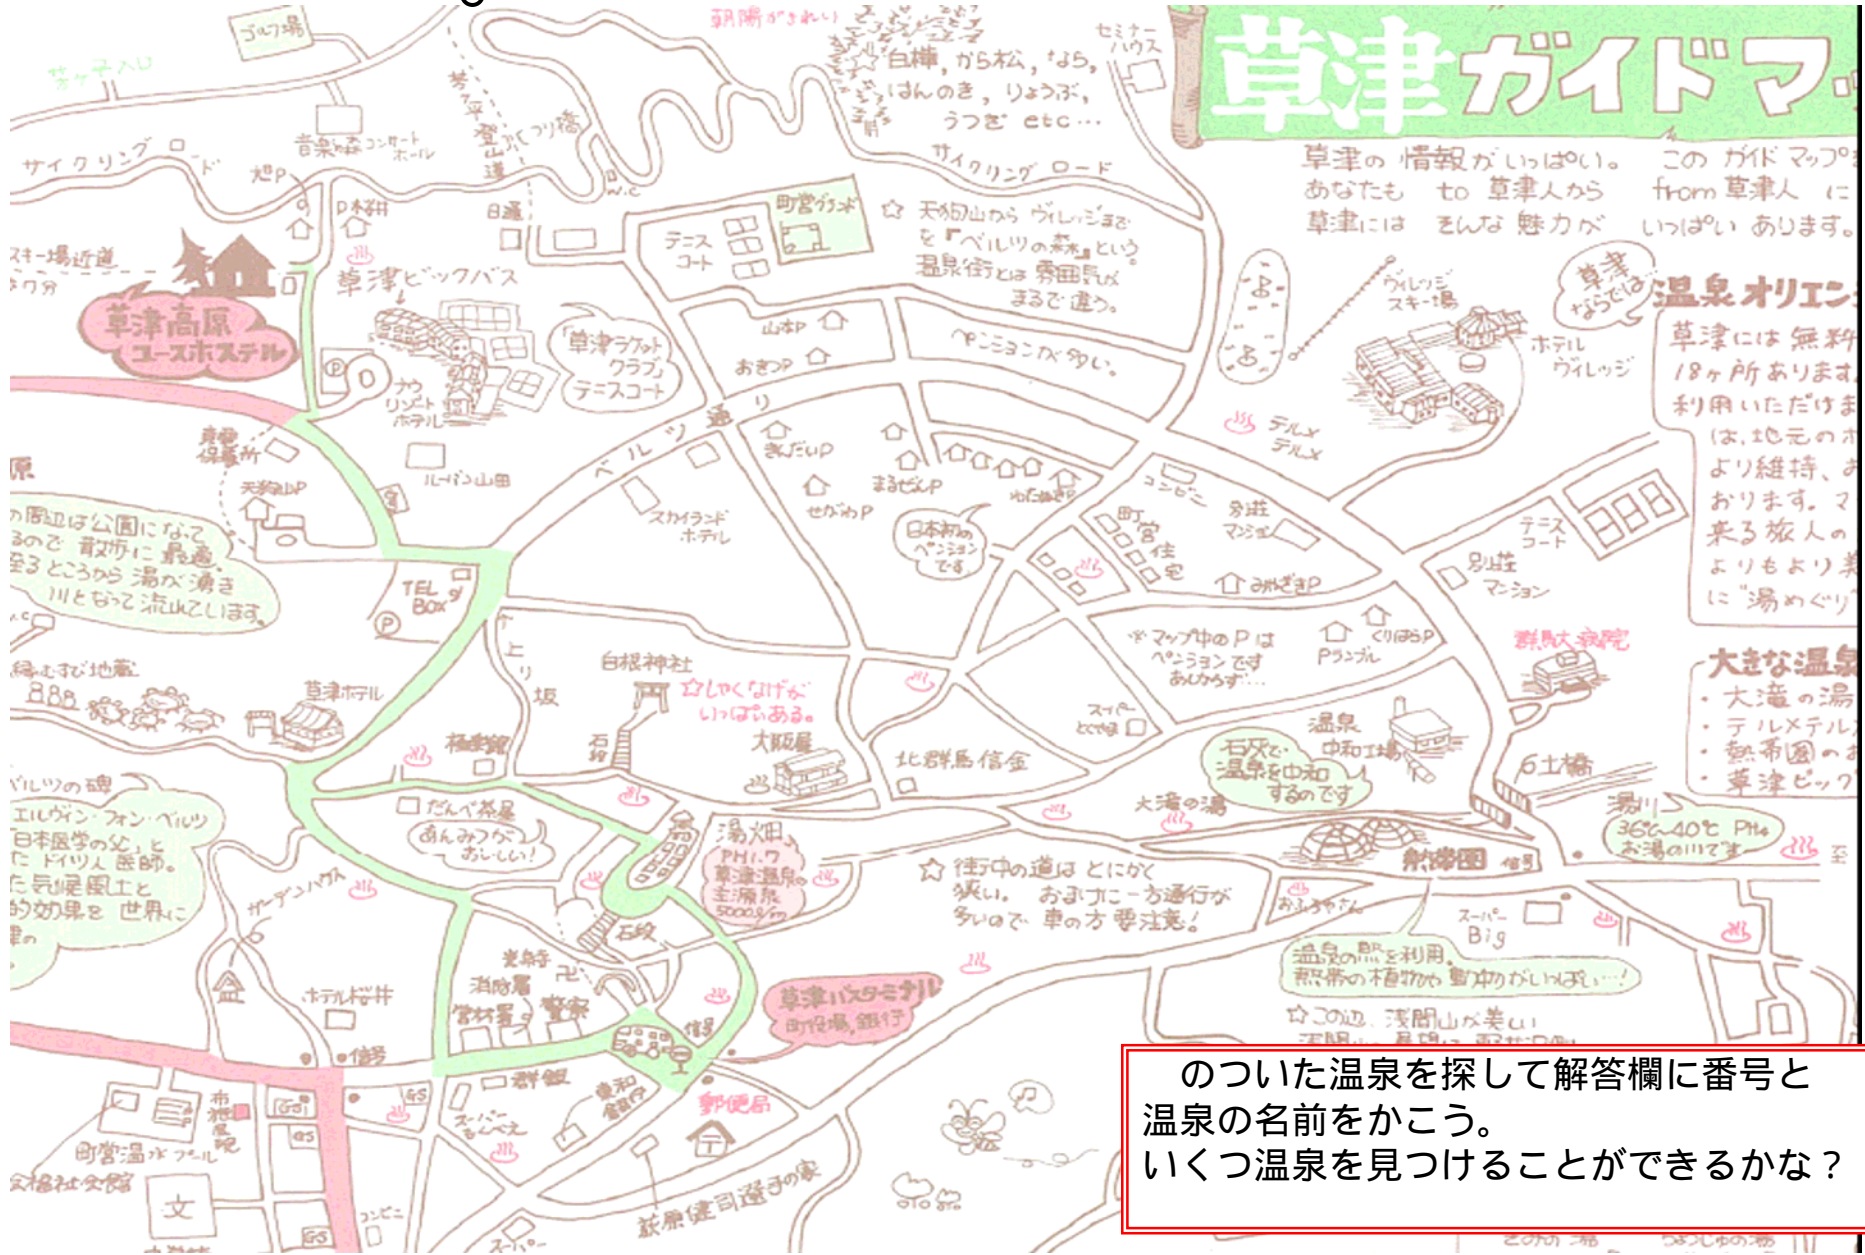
草津ガイドマ

草津の情報がいっぱい。このガイドマップ あなたも to 草津人から from 草津人 に 草津には そんな魅力が いっぱいあります。

温泉オリエン
草津には無料 18ヶ所あります 利用いただけま は、地元の より維持、 おります。 来る旅人の よりもより に"湯めぐり

大きな温泉
・大滝の湯
・テルメテル
・熱帯圏の
・草津ビック

ゴルフ場
音楽の森コンサートホール
サイクリングロード
スキー場近道
草津高原ユースホステル
草津ビックバス
草津ラケットクラブ テニスコート
ナウリゾートホテル
ルーパン山田
天狗山P
スカイランドホテル
ベルツ通り
白根神社
☆しゃくなげがいっぱいある。
大阪屋
北群馬信金
湯畑
PH1.7 草津温泉の主源泉 5000ℓ/分
だんべ茶屋
あんみつがおいしい!
草津ホテル
ホテル桜井
草津バスターミナル 町役場,銀行
郵便局
群馬
東和銀行
スーパー
町営温泉プール
新井健司選手の家
石段
光泉寺
消防署
営林署
警察
信号
☆白樺,から松,なら,はんのき,りょうぶ,うつぎ etc…
朝陽がきれい
セミナーハウス
サイクリングロード
町営グランド
テニスコート
☆天狗山からヴィレッジまでを『ベルツの森』という。温泉街とは雰囲気がまるで違う。
ペンションが多い。
山本P
おきつP
きんだいP
まるぜんP
せがわP
日本初のペンションです
町営住宅
別荘マンション
コンビニ
みやざきP
※マップ中のPはペンションです あしからず…
くりはらP
Pランブル
スーパー
ヴィレッジスキー場
ホテルヴィレッジ
テルメテルメ
草津ならでは
テニスコート
別荘マンション
群馬大病院
温泉中和工場
石灰で温泉を中和するのです
大滝の湯
6土橋
湯川 36℃~40℃ PH4 お湯の川です
熱帯圏
信号
☆街中の道はとにかく狭い。おまけに一方通行が多いので車の方要注意!
スーパーBig
温泉の熱を利用。熱帯の植物や動物がいっぱい…!
☆この辺、浅間山が美しい
ベルツの碑
エルヴィン・フォン・ベルツ「日本医学の父」といわれたドイツ人医師。草津の気候風土と温泉の効果を世界に
の周辺は公園になっているので散歩に最適。至るところから湯が湧き川となって流れ出しています。
縁むすび地蔵
ガーデンハウス
地蔵
TEL Box
上り坂
石段
福寿館
ホテル
総合福祉会館
市
GS
コンビニ
文

のついた温泉を探して解答欄に番号と温泉の名前をかこう。
いくつ温泉を見つけることができるかな？